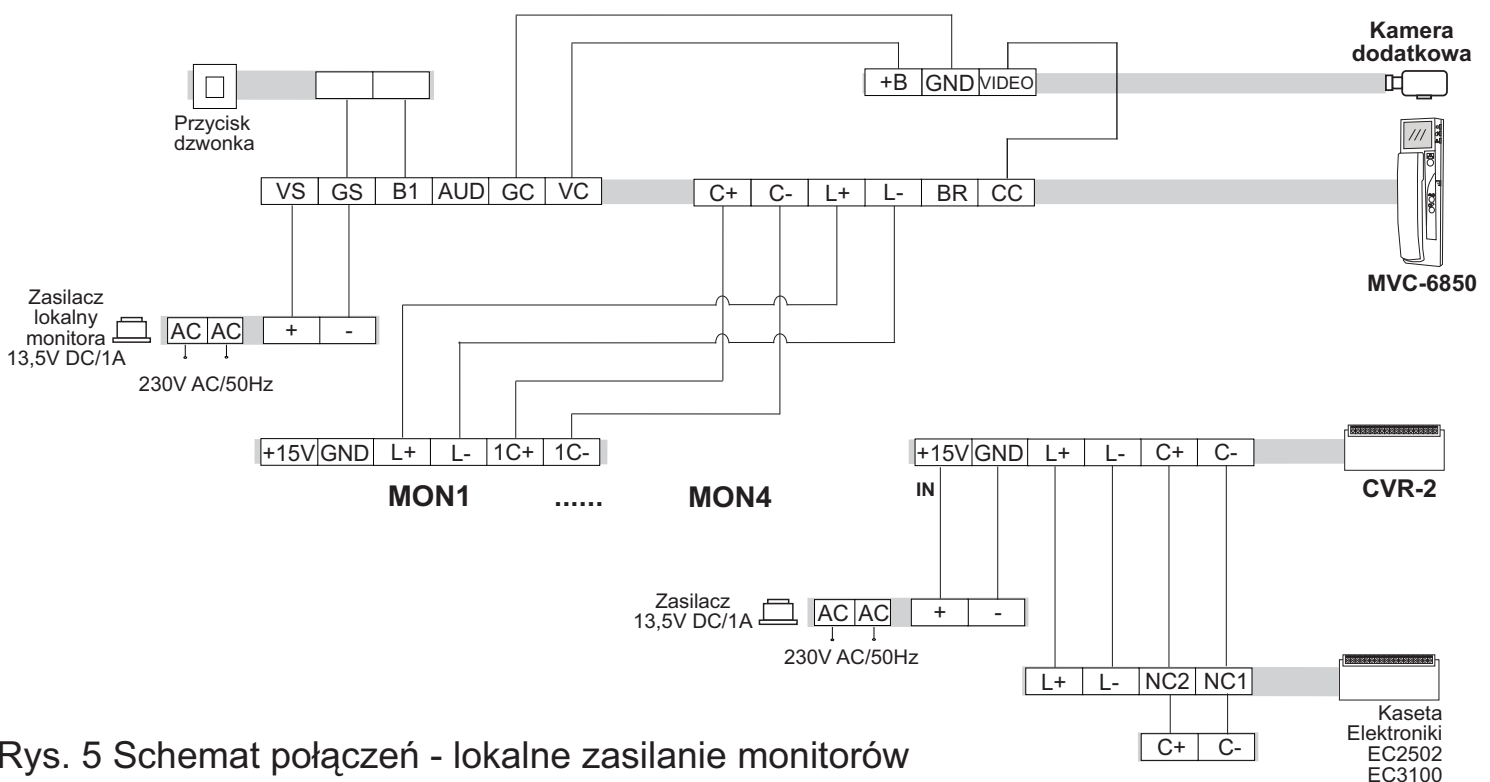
Kamera dodatkowa

+B | GND | VIDEO

Przycisk dzwonka

VS | GS | B1 | AUD | GC | VC

C+ | C- | L+ | L- | BR | CC

MVC-6850

Zasilacz lokalny monitora 13,5V DC/1A

AC | AC

+ | -

230V AC/50Hz

+15V | GND | L+ | L- | 1C+ | 1C-

MON1 ...... MON4

+15V | GND | L+ | L- | C+ | C-

IN

CVR-2

Zasilacz 13,5V DC/1A

AC | AC

+ | -

230V AC/50Hz

L+ | L- | NC2 | NC1

C+ | C-

Kaseta Elektroniki EC2502 EC3100

Rys. 5 Schemat połączeń - lokalne zasilanie monitorów